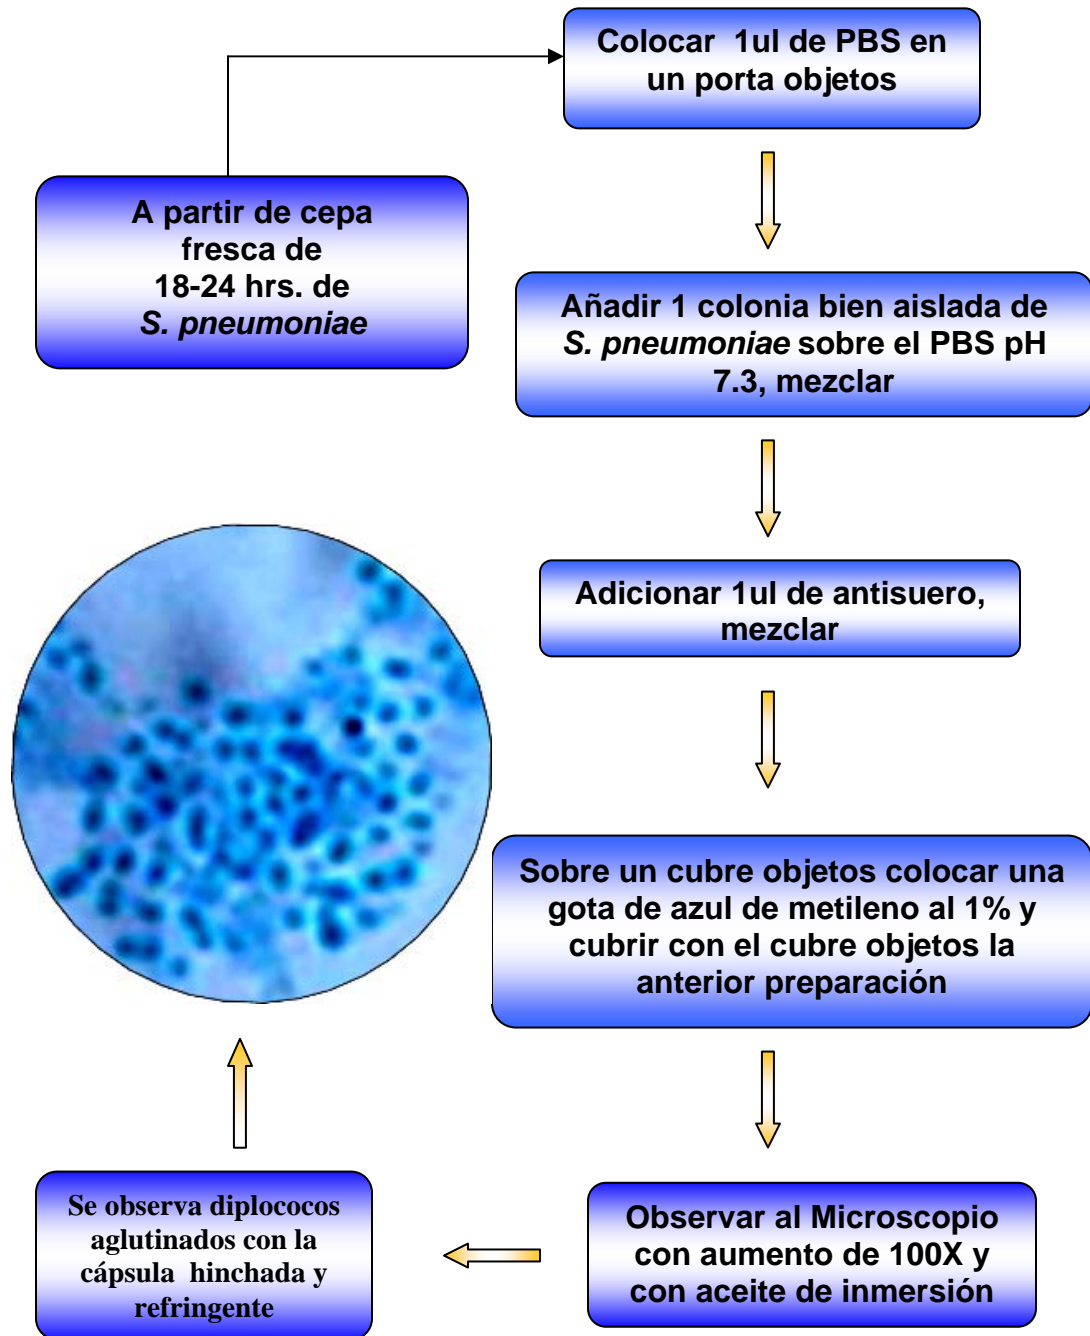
A partir de cepa fresca de 18-24 hrs. de S. pneumoniae

Colocar 1ul de PBS en un porta objetos

Añadir 1 colonia bien aislada de S. pneumoniae sobre el PBS pH 7.3, mezclar

Adicionar 1ul de antisuero, mezclar

Sobre un cubre objetos colocar una gota de azul de metileno al 1% y cubrir con el cubre objetos la anterior preparación

Observar al Microscopio con aumento de 100X y con aceite de inmersión

Se observa diplococos aglutinados con la cápsula hinchada y refringente